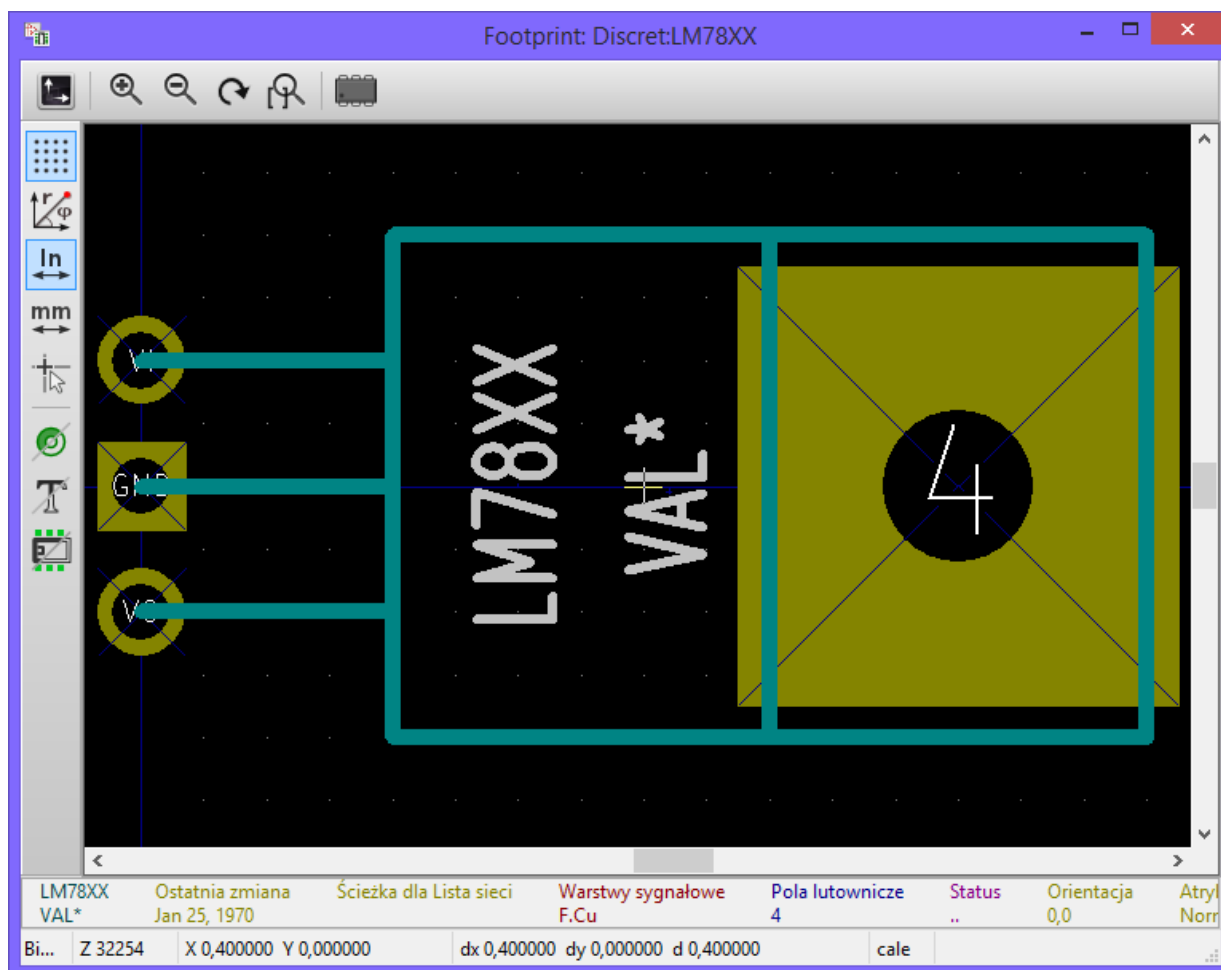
Footprint: Discret:LM78XX

In
mm

VI
GND
VO
LM78XX
VAL*
4

| LM78XX | Ostatnia zmiana | Ścieżka dla Lista sieci | Warstwy sygnałowe | Pola lutownicze | Status | Orientacja | Atryl |
|---|---|---|---|---|---|---|---|
| VAL* | Jan 25, 1970 | | F.Cu | 4 | .. | 0,0 | Norr |

Bi... | Z 32254 | X 0,400000 Y 0,000000 | dx 0,400000 dy 0,000000 d 0,400000 | cale